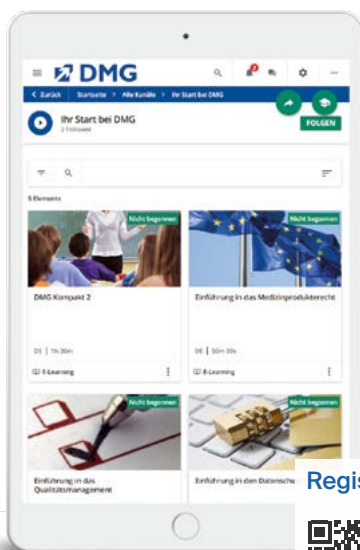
DMG

< Zurück Startseite > Alle Kanäle > Ihr Start bei DMG

Ihr Start bei DMG
2 Follower

FOLGEN

5 Elemente

Nicht begonnen

DMG Kompakt 2

DE | 1h 30m

E-Learning

Nicht begonnen

Einführung in das Medizinprodukterecht

DE | 50m 30s

E-Learning

Nicht begonnen

Einführung in das Qualitätsmanagement

Nicht begonnen

Einführung in den Datensch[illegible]

Regis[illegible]